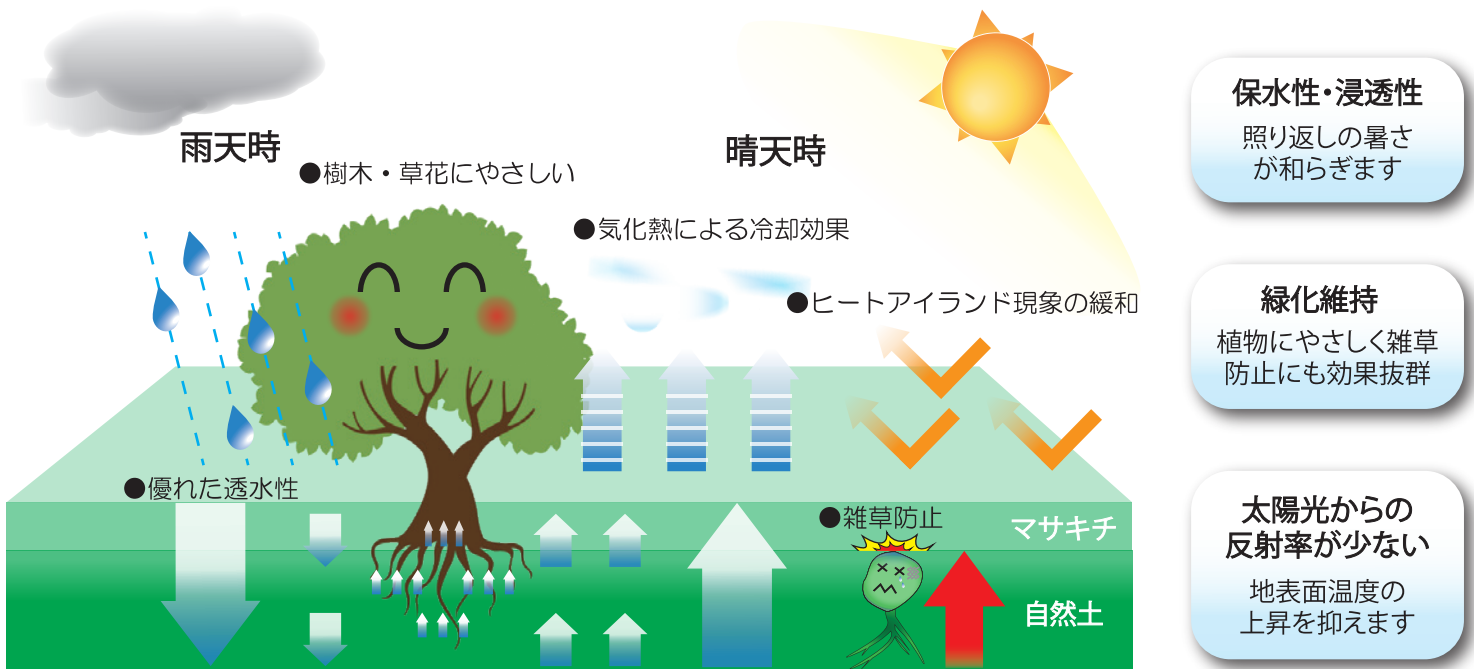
雨天時

●樹木・草花にやさしい

晴天時

●気化熱による冷却効果

●ヒートアイランド現象の緩和

●優れた透水性

●雑草防止

マサキチ

自然土

保水性・浸透性

照り返しの暑さが和らぎます

緑化維持

植物にやさしく雑草防止にも効果抜群

太陽光からの反射率が少ない

地表面温度の上昇を抑えます